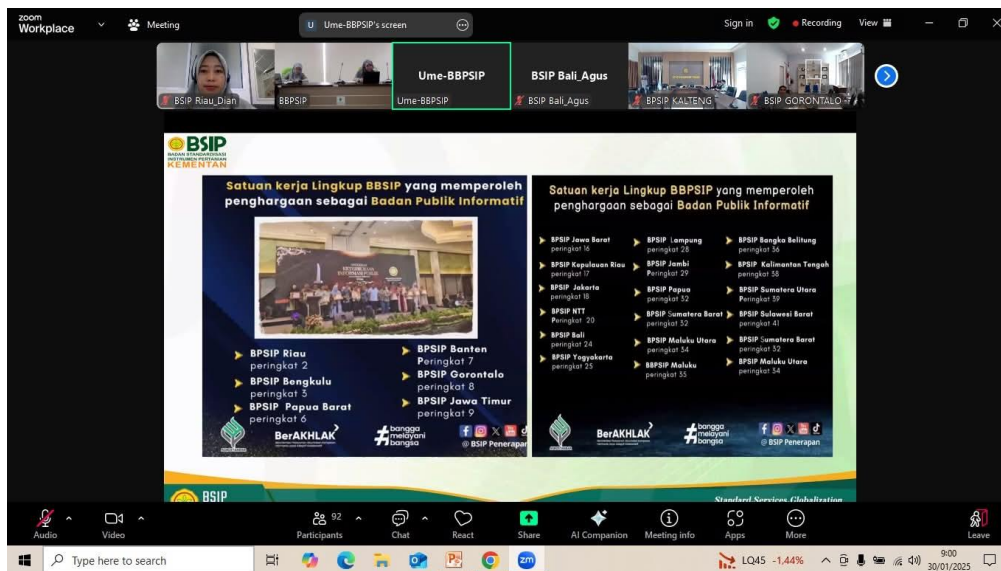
zoom Workplace
Meeting
U Ume-BBPSIP's screen
Sign in
Recording
View

BSIP Riau_Dian
BBPSIP
Ume-BBPSIP
Ume-BBPSIP
BSIP Bali_Agus
BSIP Bali_Agus
BPSIP KALTENG
BSIP GORONTALO

BSIP
BADAN STANDARDISASI INSTRUMEN PERTANIAN
KEMENTAN

Satuan kerja Lingkup BBSIP yang memperoleh penghargaan sebagai Badan Publik Informatif

BPSIP Riau peringkat 2
BPSIP Bengkulu peringkat 5
BPSIP Papua Barat peringkat 6
BPSIP Banten Peringkat 7
BPSIP Gorontalo peringkat 8
BPSIP Jawa Timur peringkat 9

BerAKHLAK
bangga melayani bangsa
@ BSIP Penerapan

Satuan kerja Lingkup BBPSIP yang memperoleh penghargaan sebagai Badan Publik Informatif

BPSIP Jawa Barat peringkat 16
BPSIP Kepulauan Riau peringkat 17
BPSIP Jakarta peringkat 18
BPSIP NTT Peringkat 20
BPSIP Bali peringkat 24
BPSIP Yogyakarta peringkat 25
BPSIP Lampung peringkat 28
BPSIP Jambi Peringkat 29
BPSIP Papua peringkat 32
BPSIP Sumatera Barat peringkat 32
BPSIP Maluku Utara peringkat 34
BBPSIP Maluku peringkat 35
BPSIP Bangka Belitung peringkat 36
BPSIP Kalimantan Tengah peringkat 38
BPSIP Sumatera Utara Peringkat 39
BPSIP Sulawesi Barat peringkat 41
BPSIP Sumatera Barat peringkat 32
BPSIP Maluku Utara peringkat 34

BerAKHLAK
bangga melayani bangsa
@ BSIP Penerapan

BSIP
Standard Services Globalization

Audio
Video
92
Participants
Chat
React
Share
AI Companion
Meeting info
Apps
More
Leave

Type here to search
LQ45 -1,44%
9:00
30/01/2025